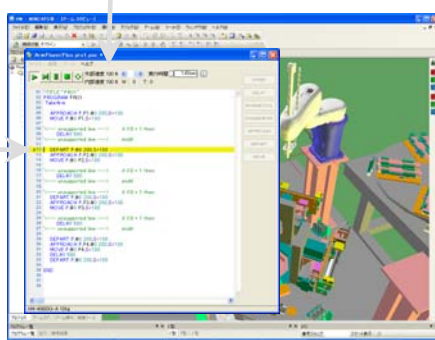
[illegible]
ヘルプ
外部速度 100 %
内部速度 100 %
"TITLE" "P&O"
PROGRAM P&O
TakeArm
APPROACH P,P1,@0 200.0+100
MOVE P,@0 P1,S=100
DELAY 500
DEPART P,@0 200.0+100
APPROACH P,P2,S=100
MOVE P,@0 P2,S=100
DELAY 500
DEPART P,@0 200.0+100
APPROACH P,P3,S=100
MOVE P,@0 P3,S=100
DELAY 500
DEPART P,@0 200.0+100
DEPART P,@0 200.0+100
APPROACH P,P4,S=100
MOVE P,@0 P4,S=100
DELAY 500
DEPART P,@0 200.0+100
END